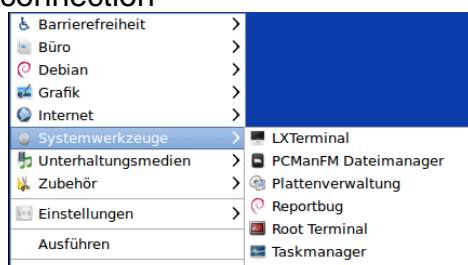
connection

Barrierefreiheit >
Büro >
Debian >
Grafik >
Internet >
Systemwerkzeuge >
Unterhaltungsmedien >
Zubehör >
Einstellungen >
Ausführen

LXTerminal
PCManFM Dateimanager
Plattenverwaltung
Reportbug
Root Terminal
Taskmanager